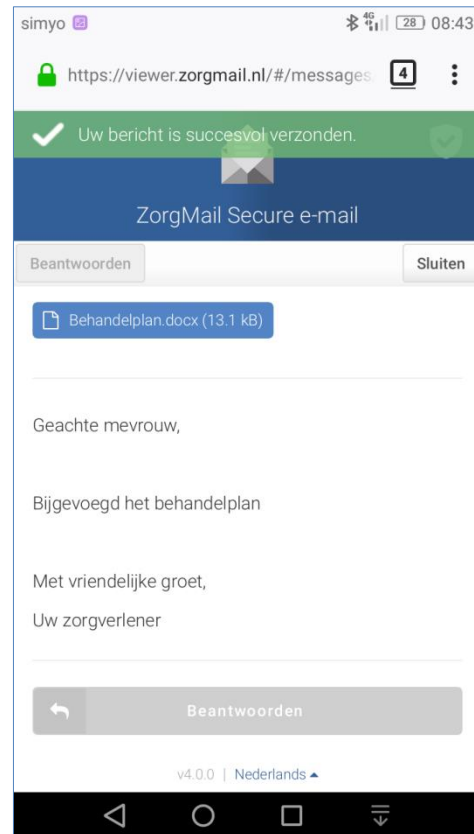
simyo 4G 28 08:43

https://viewer.zorgmail.nl/#/messages 4

Uw bericht is succesvol verzonden.

ZorgMail Secure e-mail

Beantwoorden

Sluiten

Behandelplan.docx (13.1 kB)

Geachte mevrouw,

Bijgevoegd het behandelplan

Met vriendelijke groet,

Uw zorgverlener

Beantwoorden

v4.0.0 | Nederlands